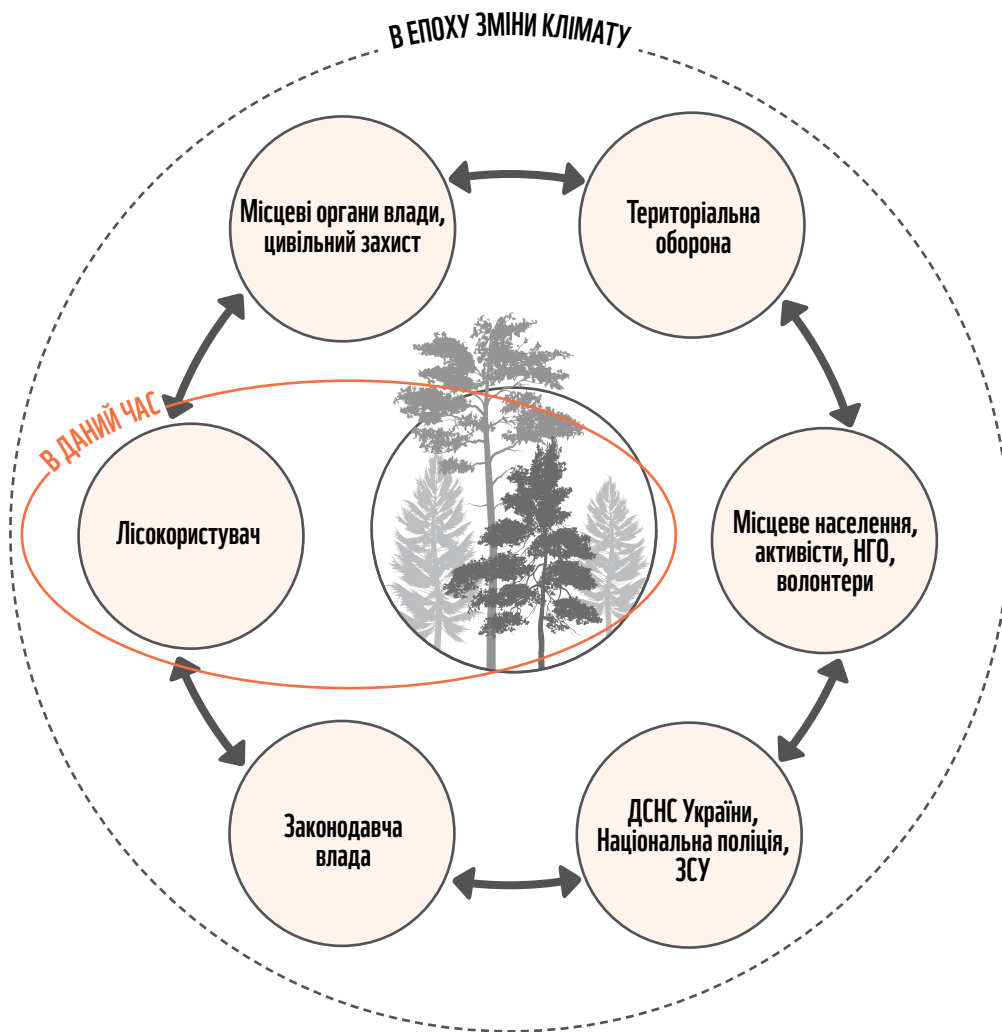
В ЕПОХУ ЗМІНИ КЛІМАТУ

Місцеві органи влади, цивільний захист

Територіальна оборона

В ДАНИЙ ЧАС

Лісокористувач

Місцеве населення, активісти, НГО, волонтери

Законодавча влада

ДСНС України, Національна поліція, ЗСУ